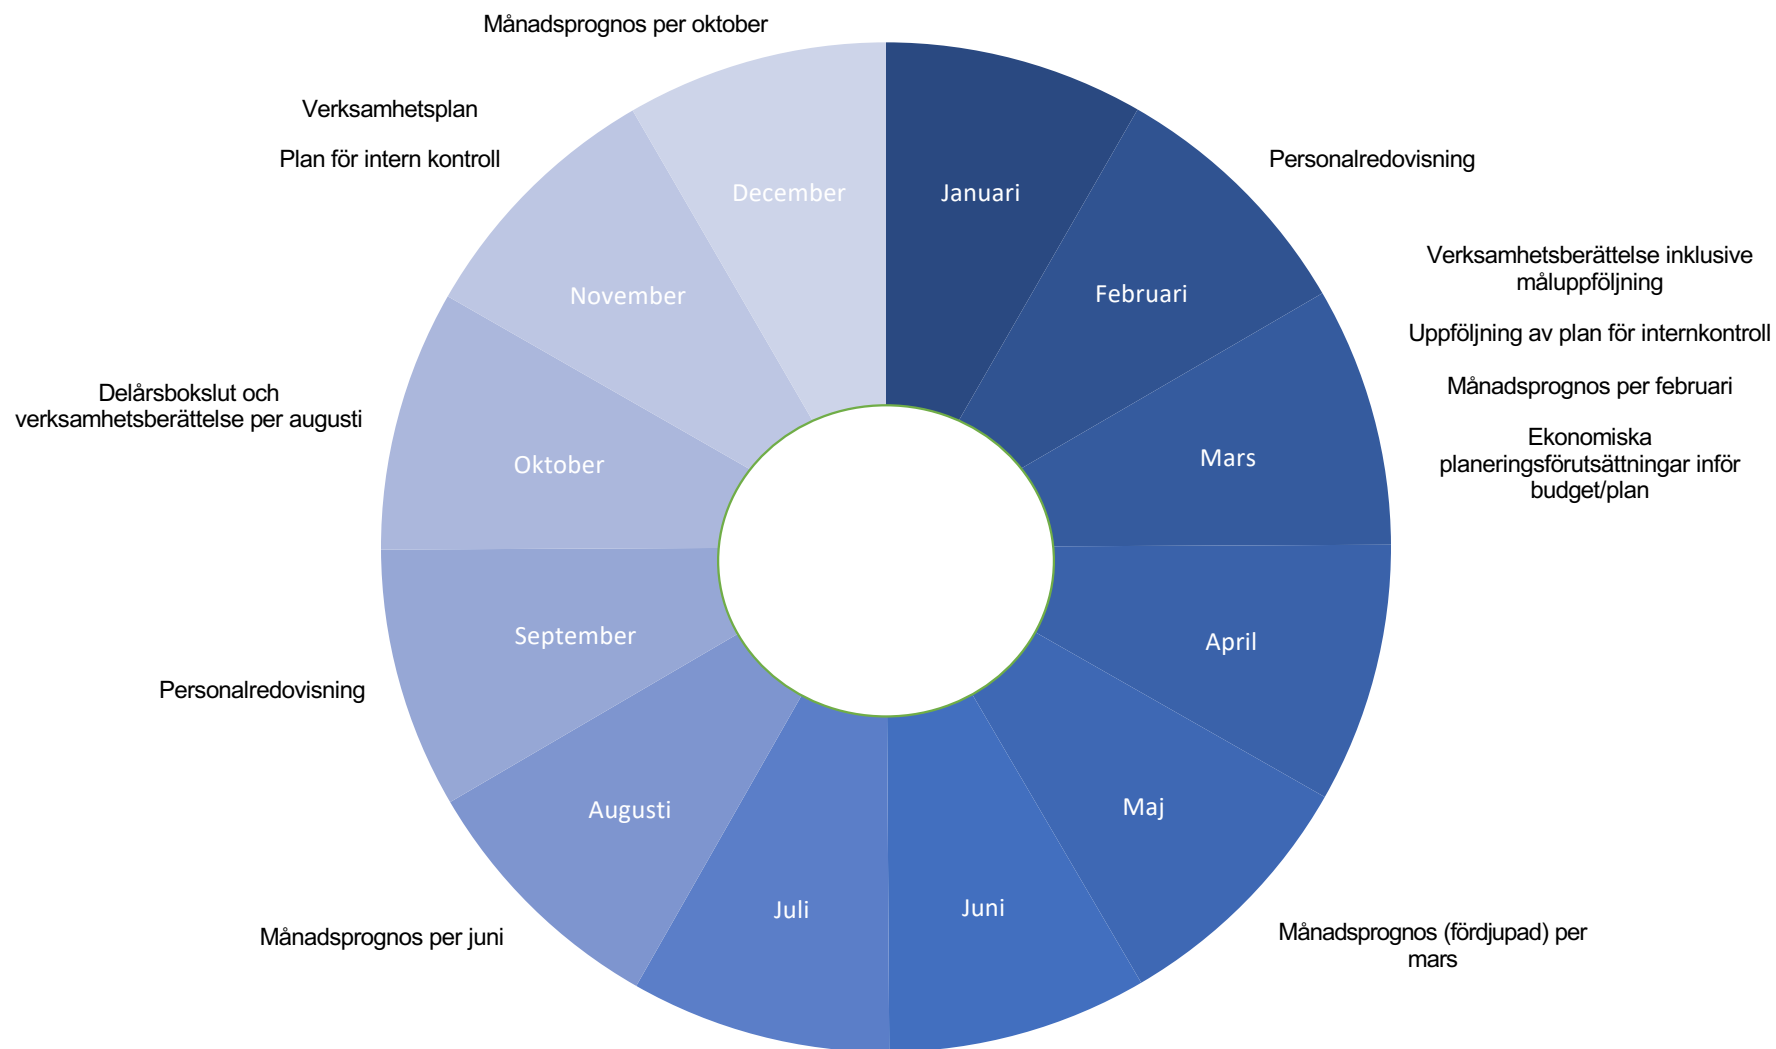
Månadsprognos per oktober

Verksamhetsplan

Plan för intern kontroll

December

Januari

Personalredovisning

November

Februari

Verksamhetsberättelse inklusive måluppföljning

Uppföljning av plan för internkontroll

Månadsprognos per februari

Ekonomiska planeringsförutsättningar inför budget/plan

Delårsbokslut och verksamhetsberättelse per augusti

Oktober

Mars

September

April

Personalredovisning

Augusti

Maj

Juli

Juni

Månadsprognos per juni

Månadsprognos (fördjupad) per mars